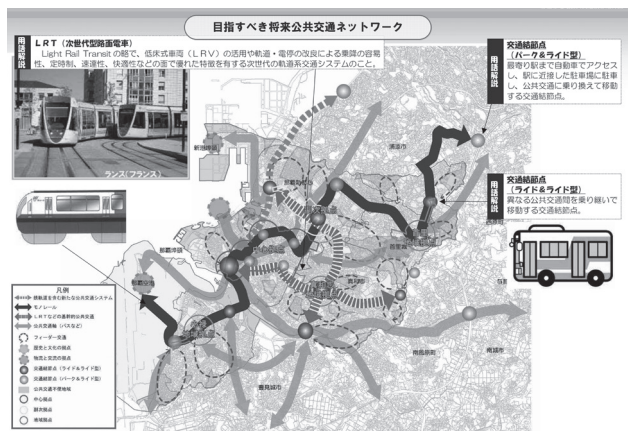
目指すべき将来公共交通ネットワーク

用語解説

ＬＲＴ（次世代型路面電車）
Light Rail Transit の略で、低床式車両（ＬＲＶ）の活用や軌道・電停の改良による乗降の容易性、定時制、速達性、快適性などの面で優れた特徴を有する次世代の軌道系交通システムのこと。

ランス（フランス）

用語解説

交通結節点
（パーク＆ライド型）
最寄り駅まで自動車でアクセスし、駅に近接した駐車場に駐車し、公共交通に乗り換えて移動する交通結節点。

用語解説

交通結節点
（ライド＆ライド型）
異なる公共交通間を乗り継いで移動する交通結節点。

凡例
鉄軌道を含む新たな公共交通システム
モノレール
ＬＲＴなどの基幹的公共交通
公共交通（バスなど）
フィーダー交通
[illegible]
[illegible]
交通結節点（ライド＆ライド型）
交通結節点（パーク＆ライド型）
公共交通不便地域
中心拠点
副次拠点
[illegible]

浦添市
那覇空港
那覇市
南風原町
豊見城市
南城市
西原町
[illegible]